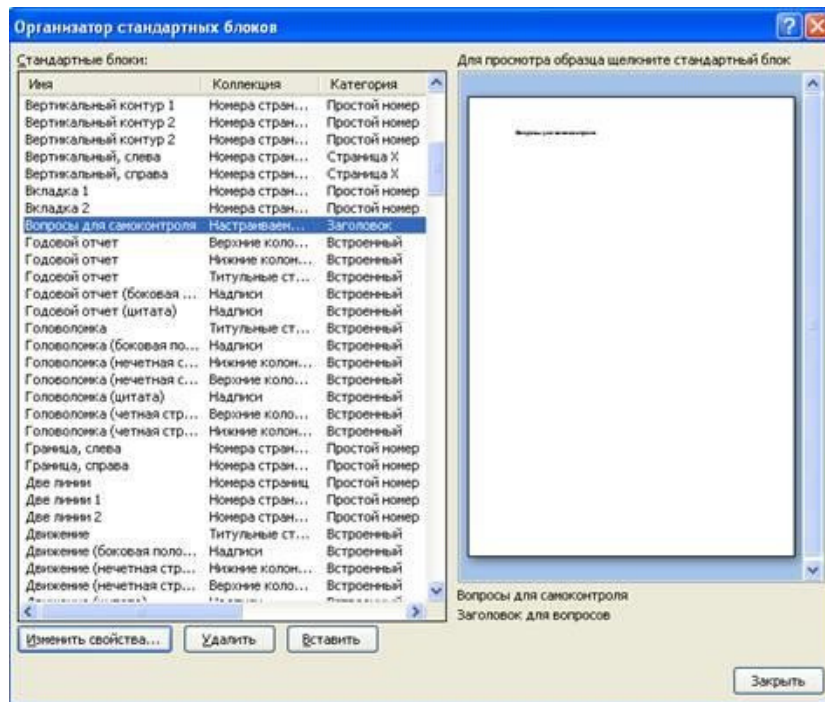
Организатор стандартных блоков

Стандартные блоки:

| Имя | Коллекция | Категория |
|---|---|---|
| Вертикальный контур 1 | Номера стран... | Простой номер |
| Вертикальный контур 2 | Номера стран... | Простой номер |
| Вертикальный контур 2 | Номера стран... | Простой номер |
| Вертикальный, слева | Номера стран... | Страница X |
| Вертикальный, справа | Номера стран... | Страница X |
| Вкладка 1 | Номера стран... | Простой номер |
| Вкладка 2 | Номера стран... | Простой номер |
| Вопросы для самоконтроля | Настраиваем... | Заголовок |
| Годовой отчет | Верхние коло... | Встроенный |
| Годовой отчет | Нижние колон... | Встроенный |
| Годовой отчет | Титульные ст... | Встроенный |
| Годовой отчет (боковая ... | Надписи | Встроенный |
| Годовой отчет (цитата) | Надписи | Встроенный |
| Головоломка | Титульные ст... | Встроенный |
| Головоломка (боковая по... | Надписи | Встроенный |
| Головоломка (нечетная с... | Нижние колон... | Встроенный |
| Головоломка (нечетная с... | Верхние коло... | Встроенный |
| Головоломка (цитата) | Надписи | Встроенный |
| Головоломка (четная стр... | Верхние коло... | Встроенный |
| Головоломка (четная стр... | Нижние колон... | Встроенный |
| Граница, слева | Номера стран... | Простой номер |
| Граница, справа | Номера стран... | Простой номер |
| Две линии | Номера страниц | Простой номер |
| Две линии 1 | Номера стран... | Простой номер |
| Две линии 2 | Номера стран... | Простой номер |
| Движение | Титульные ст... | Встроенный |
| Движение (боковая поло... | Надписи | Встроенный |
| Движение (нечетная стр... | Нижние колон... | Встроенный |
| Движение (нечетная стр... | Верхние коло... | Встроенный |

Для просмотра образца щелкните стандартный блок

Вопросы для самоконтроля

Вопросы для самоконтроля
Заголовок для вопросов

Изменить свойства... Удалить Вставить

Закрыть